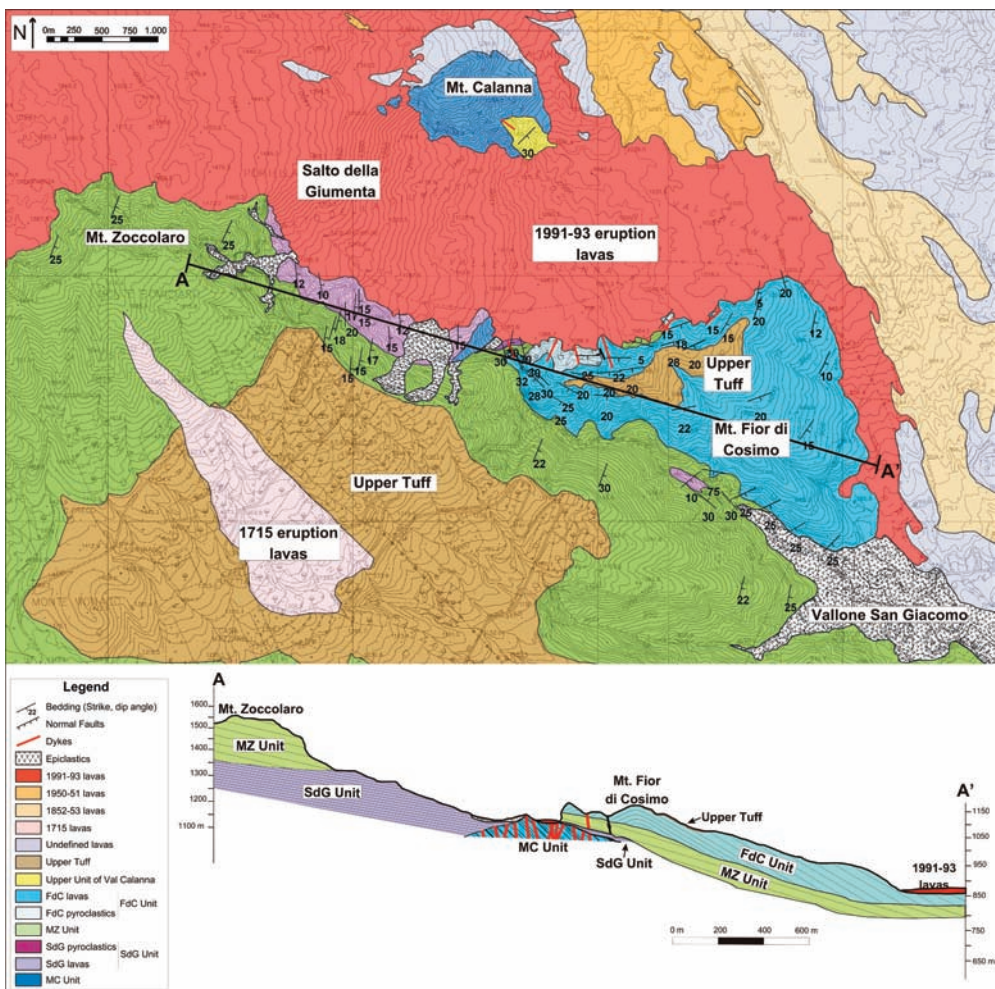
N
0m 250 500 750 1.000

Mt. Calanna
30
Salto della Giumenta
1991-93 eruption lavas
Mt. Zoccolaro
25
25
25
A
12
10
15
15
12
20
18
15
15
17
15
15
5
20
20
12
15
15
18
28
20
5
Upper Tuff
10
30
30
30
32
28
30
25
22
20
25
20
25
20
20
22
Mt. Fior di Cosimo
15
A'
22
30
Upper Tuff
10
75
30
30
25
25
1715 eruption lavas
25
22
25
Vallone San Giacomo

Legend
22 Bedding (Strike, dip angle)
Normal Faults
Dykes
Epiclastics
1991-93 lavas
1950-51 lavas
1852-53 lavas
1715 lavas
Undefined lavas
Upper Tuff
Upper Unit of Val Calanna
FdC lavas
FdC pyroclastics
FdC Unit
MZ Unit
SdG pyroclastics
SdG lavas
SdG Unit
MC Unit

A
1600
1500
1400
1300
1200
1100 m
Mt. Zoccolaro
MZ Unit
SdG Unit
Mt. Fior di Cosimo
Upper Tuff
MC Unit
SdG Unit
FdC Unit
MZ Unit
1991-93 lavas
A'
1150
1050
950
850
750
650 m
0 m 200 400 600 m